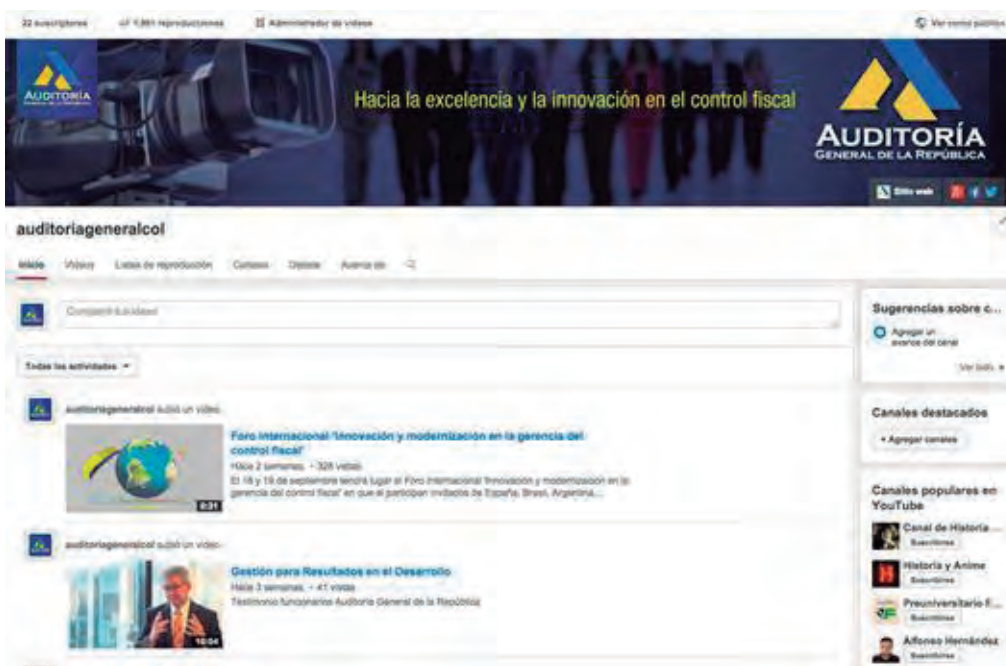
22 suscriptores   1.861 reproducciones   Administrador de videos   Ver como público

AUDITORÍA GENERAL DE LA REPÚBLICA

Hacia la excelencia y la innovación en el control fiscal

AUDITORÍA
GENERAL DE LA REPÚBLICA

Sitio web

auditoriageneralcol

Inicio   Videos   Listas de reproducción   Canales   Debate   Acerca de

Compartir actividad

Todas las actividades

auditoriageneralcol subió un video

Foro internacional "Innovación y modernización en la gerencia del control fiscal"
Hace 2 semanas · 328 vistas
El 18 y 19 de septiembre tendrá lugar el Foro internacional 'Innovación y modernización en la gerencia del control fiscal' en que el participan invitados de España, Brasil, Argentina...
0:31

auditoriageneralcol subió un video

Gestión para Resultados en el Desarrollo
Hace 3 semanas · 41 vistas
Testimonio funcionarios Auditoría General de la República
16:04

Sugerencias sobre c...
Agregar un avance del canal
Ver todo

Canales destacados
+ Agregar canales

Canales populares en YouTube
Canal de Historia ...
Suscribirse
Historia y Anime
Suscribirse
Preuniversitario F...
Suscribirse
Alfonso Hernández
Suscribirse